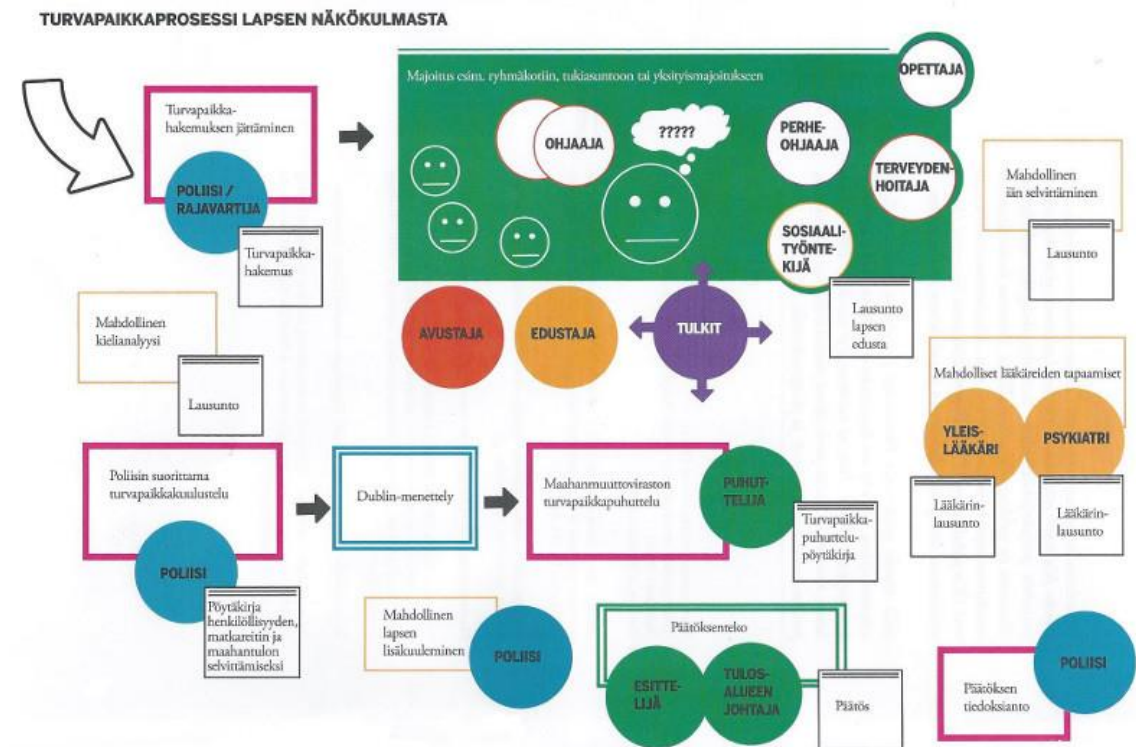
TURVAPAIKKAPROSESSI LAPSEN NÄKÖKULMASTA

Turvapaikkahakemuksen jättäminen

POLIISI / RAJAVARTIJA

Turvapaikkahakemus

Majoitus esim. ryhmäkotiin, tukiasuntoon tai yksityismajoitukseen

OPETTAJA

OHJAAJA

?????

PERHEOHJAAJA

TERVEYDENHOITAJA

SOSIAALITYÖNTEKIJÄ

Mahdollinen iän selvittäminen

Lausunto

Mahdollinen kielianalyysi

Lausunto

AVUSTAJA

EDUSTAJA

TULKIT

Lausunto lapsen edusta

Mahdolliset lääkäreiden tapaamiset

YLEISLÄÄKÄRI

PSYKIATRI

Lääkärinlausunto

Lääkärinlausunto

Poliisin suorittama turvapaikkakuulustelu

POLIISI

Pöytäkirja henkilöllisyyden, matkareitin ja maahantulon selvittämiseksi

Dublin-menettely

Maahanmuuttoviraston turvapaikkapuhuttelu

PUHUTTELIJA

Turvapaikkapuhuttelupöytäkirja

Mahdollinen lapsen lisäkuuleminen

POLIISI

Päätöksenteko

ESITTELIJÄ

TULOSALUEEN JOHTAJA

Päätös

POLIISI

Päätöksen tiedoksianto